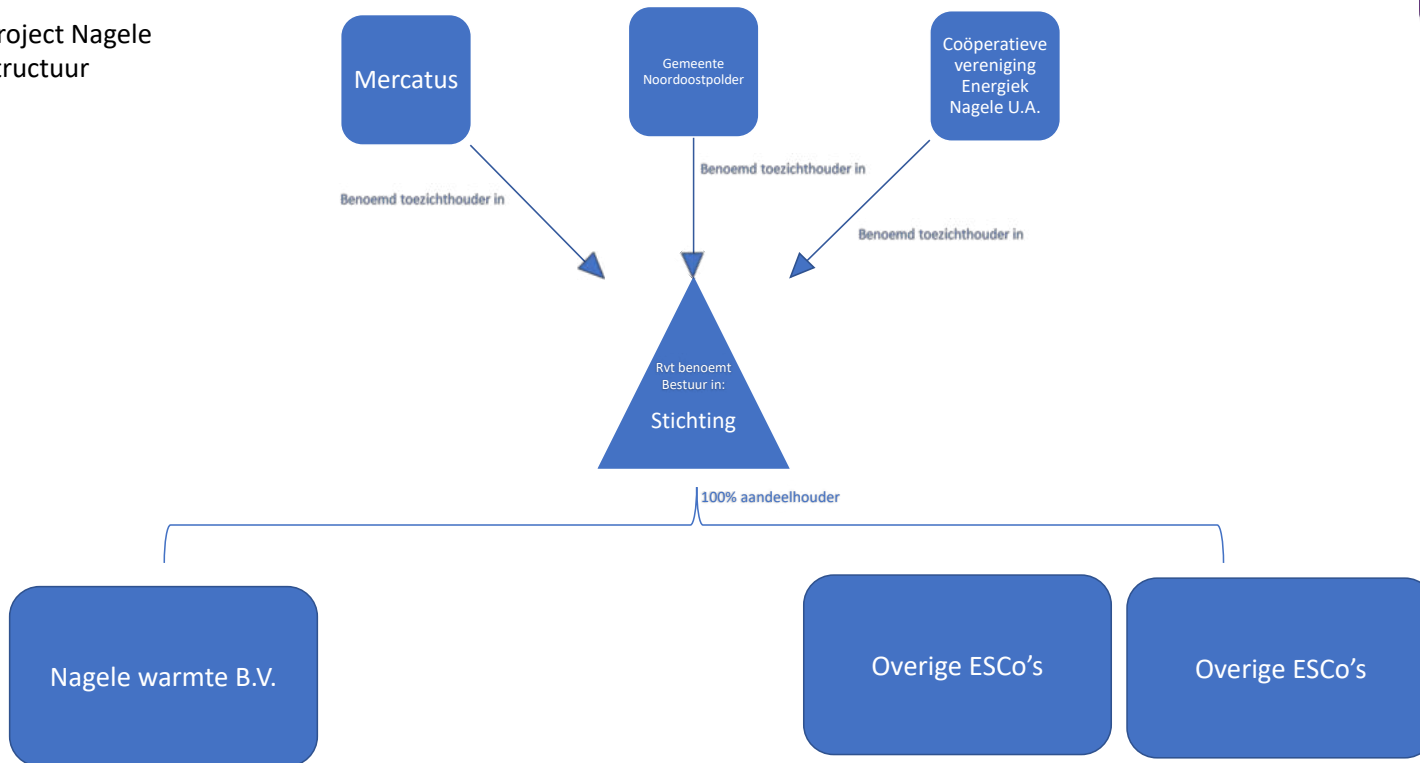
roject Nagele
tructuur

Mercatus

Gemeente Noordoostpolder

Coöperatieve vereniging Energiek Nagele U.A.

Benoemd toezichthouder in

Benoemd toezichthouder in

Benoemd toezichthouder in

Rvt benoemt Bestuur in:

Stichting

100% aandeelhouder

Nagele warmte B.V.

Overige ESCo's

Overige ESCo's